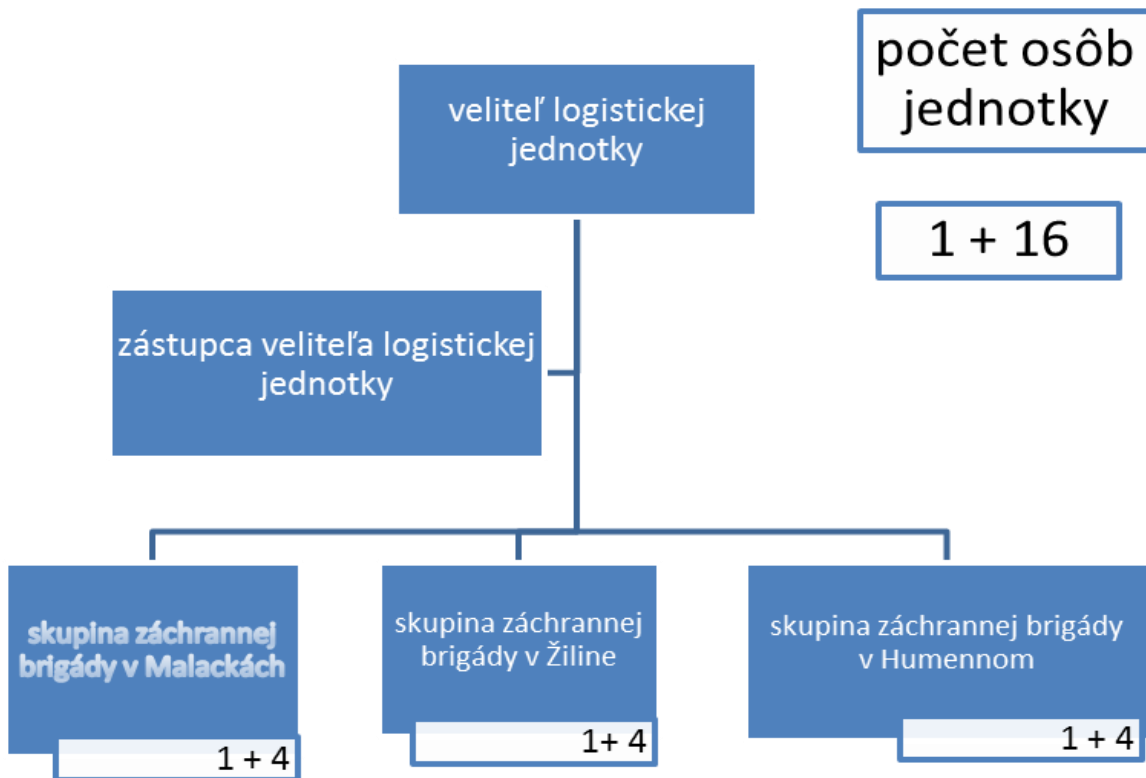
počet osôb jednotky

veliteľ logistickej jednotky

1 + 16

zástupca veliteľa logistickej jednotky

skupina záchrannej brigády v Malackách

1 + 4

skupina záchrannej brigády v Žiline

1+ 4

skupina záchrannej brigády v Humennom

1 + 4